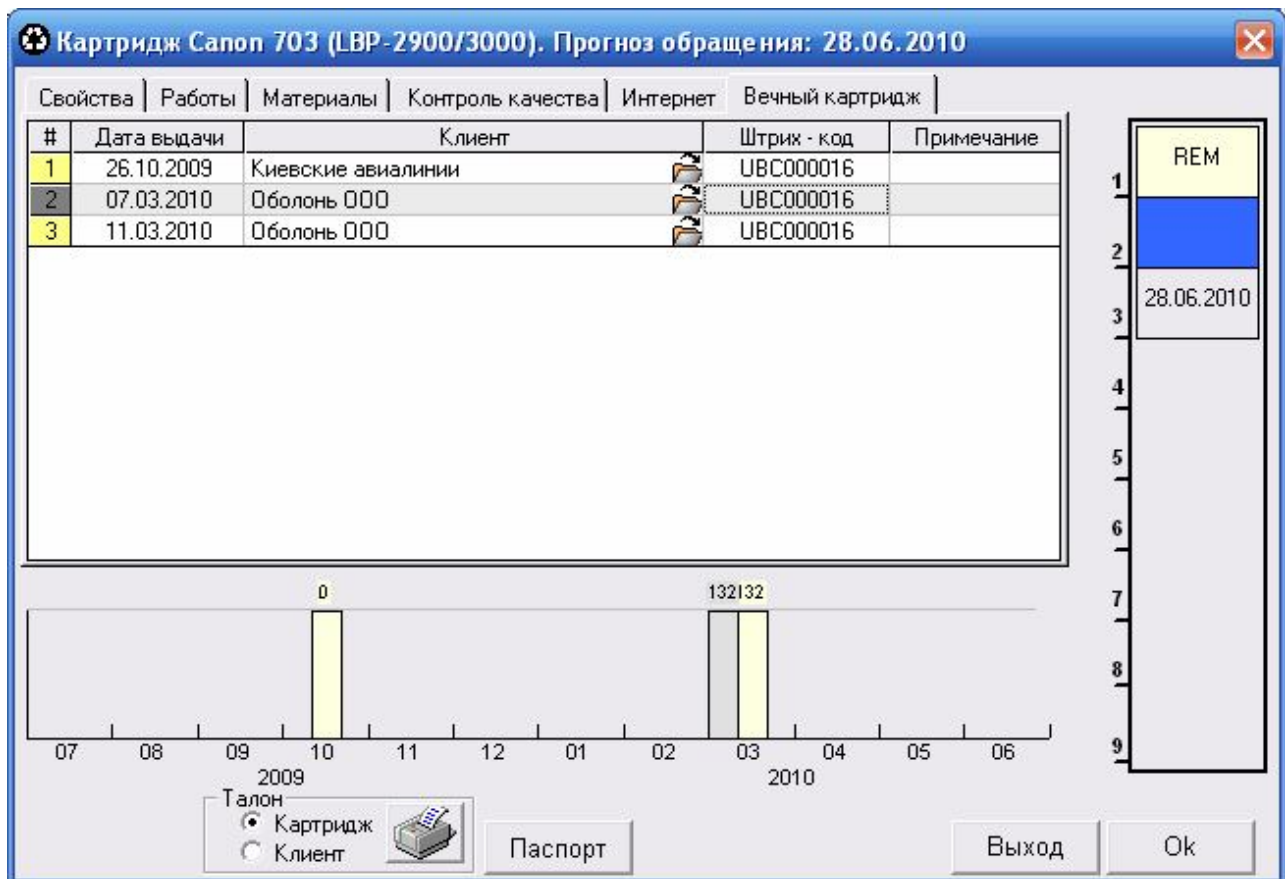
Картридж Canon 703 (LBP-2900/3000). Прогноз обращения: 28.06.2010

Свойства | Работы | Материалы | Контроль качества | Интернет | Вечный картридж

| # | Дата выдачи | Клиент | Штрих - код | Примечание |
|---|---|---|---|---|
| 1 | 26.10.2009 | Киевские авиалинии | UBC000016 | |
| 2 | 07.03.2010 | Оболонь ООО | UBC000016 | |
| 3 | 11.03.2010 | Оболонь ООО | UBC000016 | |

REM
28.06.2010
1
2
3
4
5
6
7
8
9

0
132
132

07 08 09 10 11 12 01 02 03 04 05 06
2009
2010

Талон
Картридж
Клиент

Паспорт

Выход

Ok